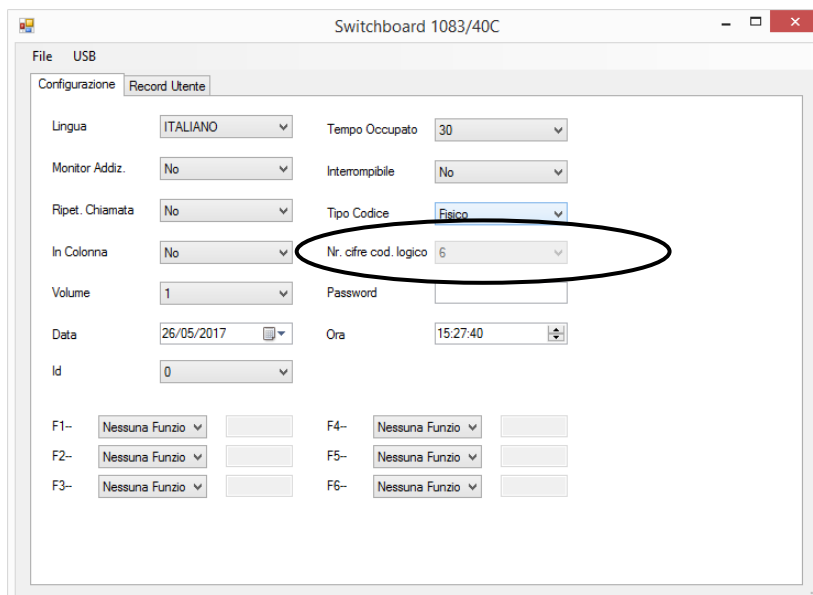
Switchboard 1083/40C

File USB

Configurazione | Record Utente

Lingua ITALIANO

Monitor Addiz. No

Ripet. Chiamata No

In Colonna No

Volume 1

Data 26/05/2017

Id 0

Tempo Occupato 30

Interrompibile No

Tipo Codice Fisico

Nr. cifre cod. logico 6

Password

Ora 15:27:40

F1-- Nessuna Funzio

F2-- Nessuna Funzio

F3-- Nessuna Funzio

F4-- Nessuna Funzio

F5-- Nessuna Funzio

F6-- Nessuna Funzio